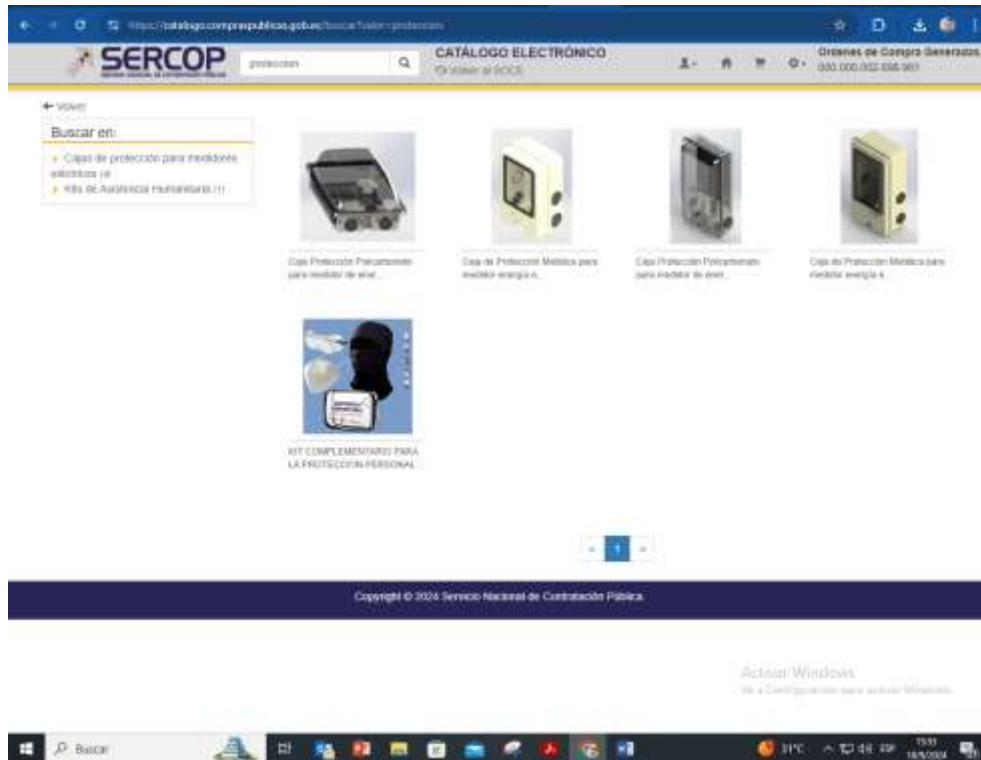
https://catalogo.compraspublicas.gob.ec/buscar?valor=proteccion

SERCOP
SERVICIO NACIONAL DE CONTRATACIÓN PÚBLICA

proteccion

CATÁLOGO ELECTRÓNICO
Volver al SOCE

Ordenes de Compra Generadas
000.000.002.656.961

← Volver

Buscar en:

Cajas de protección para medidores eléctricos (4)
Kits de Asistencia Humanitaria (1)

Caja Protección Policarbonato para medidor de ener...

Caja de Protección Metálica para medidor energía a...

Caja Protección Policarbonato para medidor de ener...

Caja de Protección Metálica para medidor energía a...

KIT COMPLEMENTARIO PARA LA PROTECCION PERSONAL

« 1 »

Copyright © 2024 Servicio Nacional de Contratación Pública.

Activar Windows
Ve a Configuración para activar Windows.

Buscar

31°C

15:55
18/9/2024